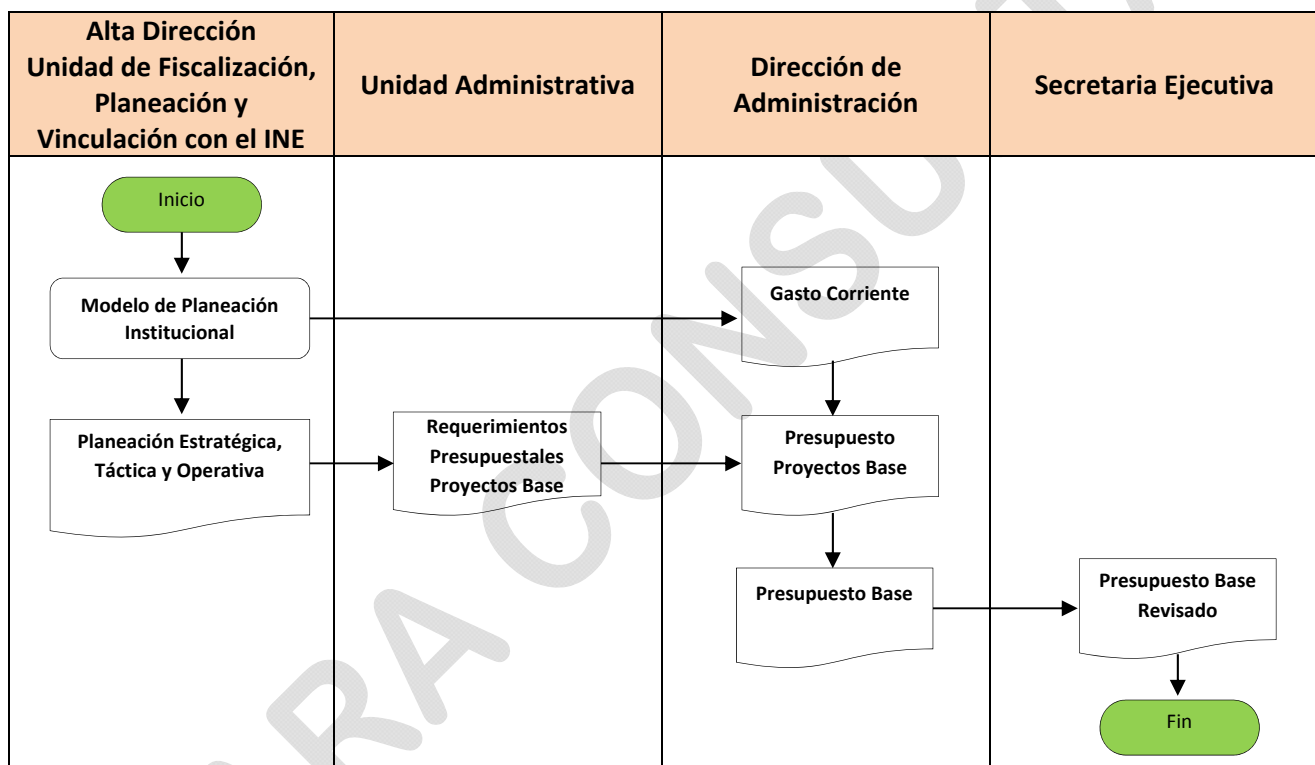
| Alta Dirección Unidad de Fiscalización, Planeación y Vinculación con el INE | Unidad Administrativa | Dirección de Administración | Secretaria Ejecutiva |
|---|---|---|---|

Inicio

Modelo de Planeación Institucional

Planeación Estratégica, Táctica y Operativa

Requerimientos Presupuestales Proyectos Base

Gasto Corriente

Presupuesto Proyectos Base

Presupuesto Base

Presupuesto Base Revisado

Fin

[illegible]RA CONS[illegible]